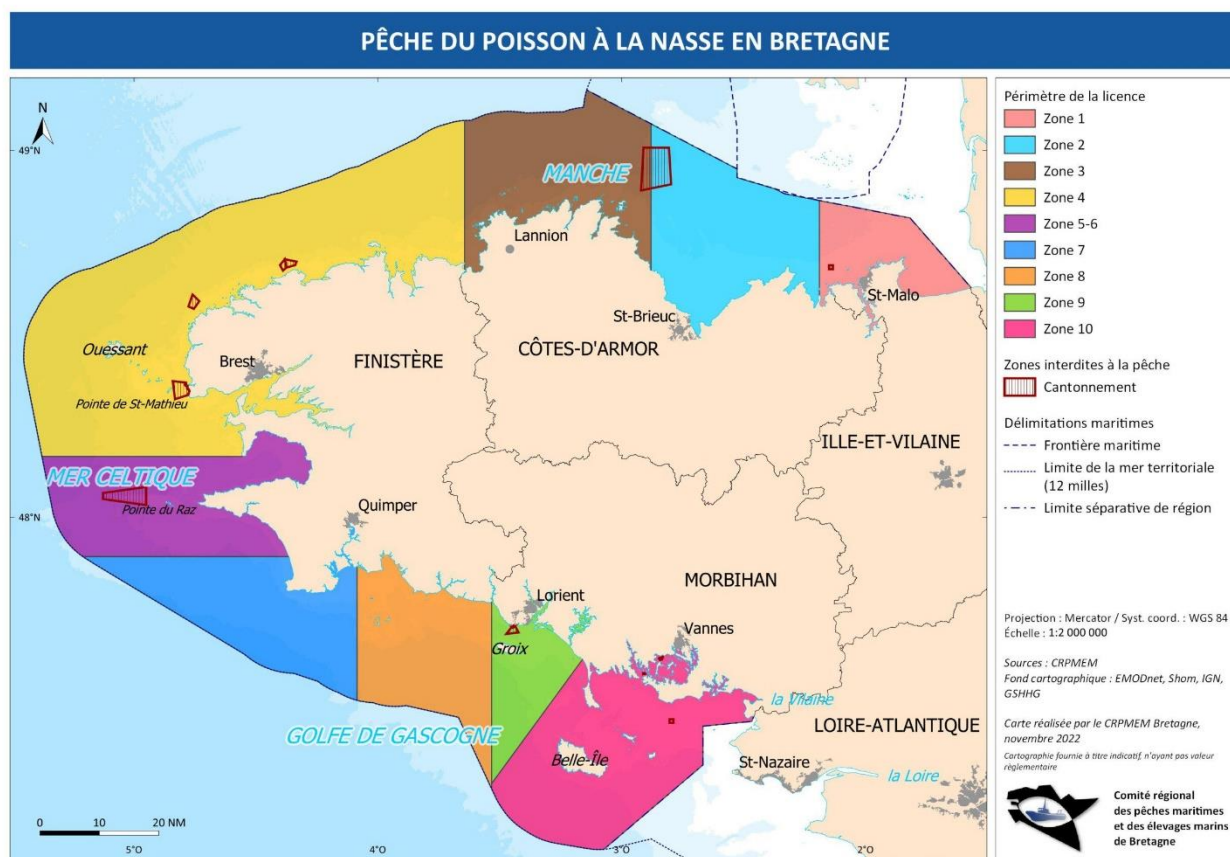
PÊCHE DU POISSON À LA NASSE EN BRETAGNE

N
49°N
48°N

MANCHE
Lannion
St-Brieuc
St-Malo
Ouessant
Brest
FINISTÈRE
CÔTES-D'ARMOR
Pointe de St-Mathieu
ILLE-ET-VILAINE
MER CELTIQUE
Pointe du Raz
Quimper
MORBIHAN
Lorient
Vannes
Groix
la Vilaine
LOIRE-ATLANTIQUE
GOLFE DE GASCOGNE
Belle-Île
St-Nazaire
la Loire

0 10 20 NM
5°O
4°O
3°O
2°O

Périmètre de la licence
Zone 1
Zone 2
Zone 3
Zone 4
Zone 5-6
Zone 7
Zone 8
Zone 9
Zone 10

Zones interdites à la pêche
Cantonnement

Délimitations maritimes
Frontière maritime
Limite de la mer territoriale (12 milles)
Limite séparative de région

Projection : Mercator / Syst. coord. : WGS 84
Échelle : 1:2 000 000

Sources : CRPMEM
Fond cartographique : EMODnet, Shom, IGN, GSHHG

Carte réalisée par le CRPMEM Bretagne, novembre 2022
Cartographie fournie à titre indicatif, n'ayant pas valeur réglementaire

Comité régional des pêches maritimes et des élevages marins de Bretagne